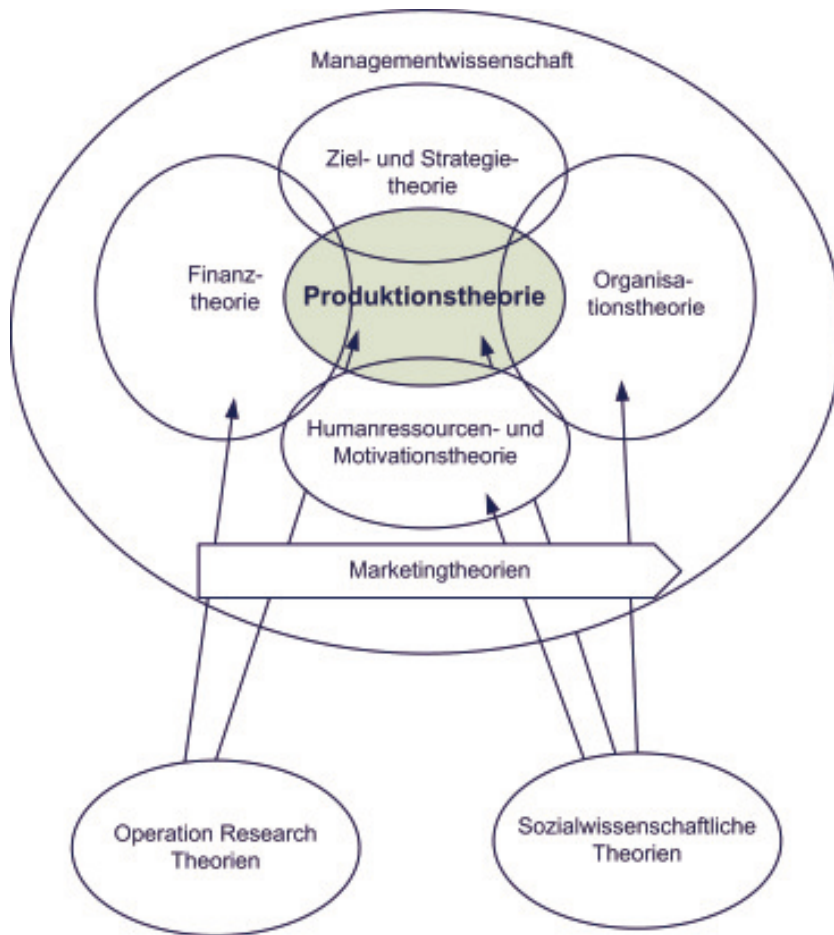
Managementwissenschaft

Ziel- und Strategietheorie

Finanztheorie

Produktionstheorie

Organisationstheorie

Humanressourcen- und Motivationstheorie

Marketingtheorien

Operation Research Theorien

Sozialwissenschaftliche Theorien